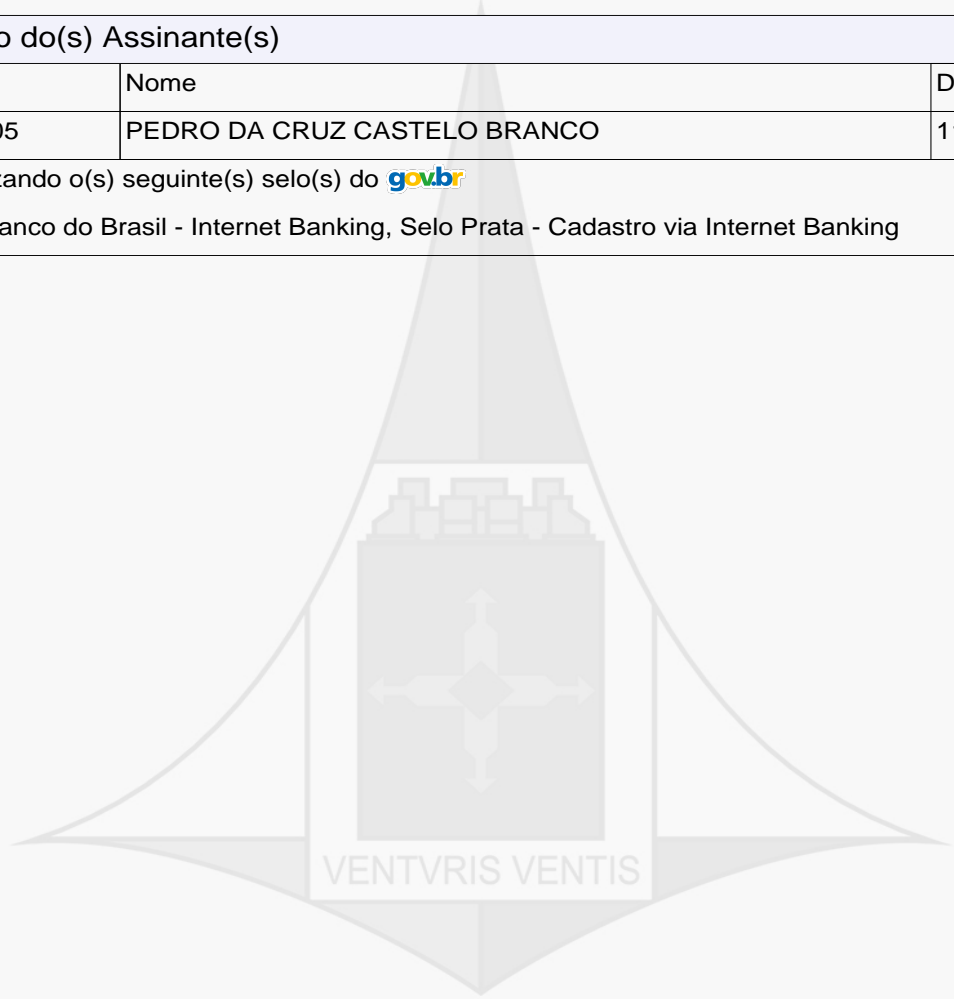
o do(s) Assinante(s)

| | Nome | D |
|---|---|---|
| 05 | PEDRO DA CRUZ CASTELO BRANCO | 1 |

zando o(s) seguinte(s) selo(s) do gov.br

anco do Brasil - Internet Banking, Selo Prata - Cadastro via Internet Banking

VENTVRIS VENTIS